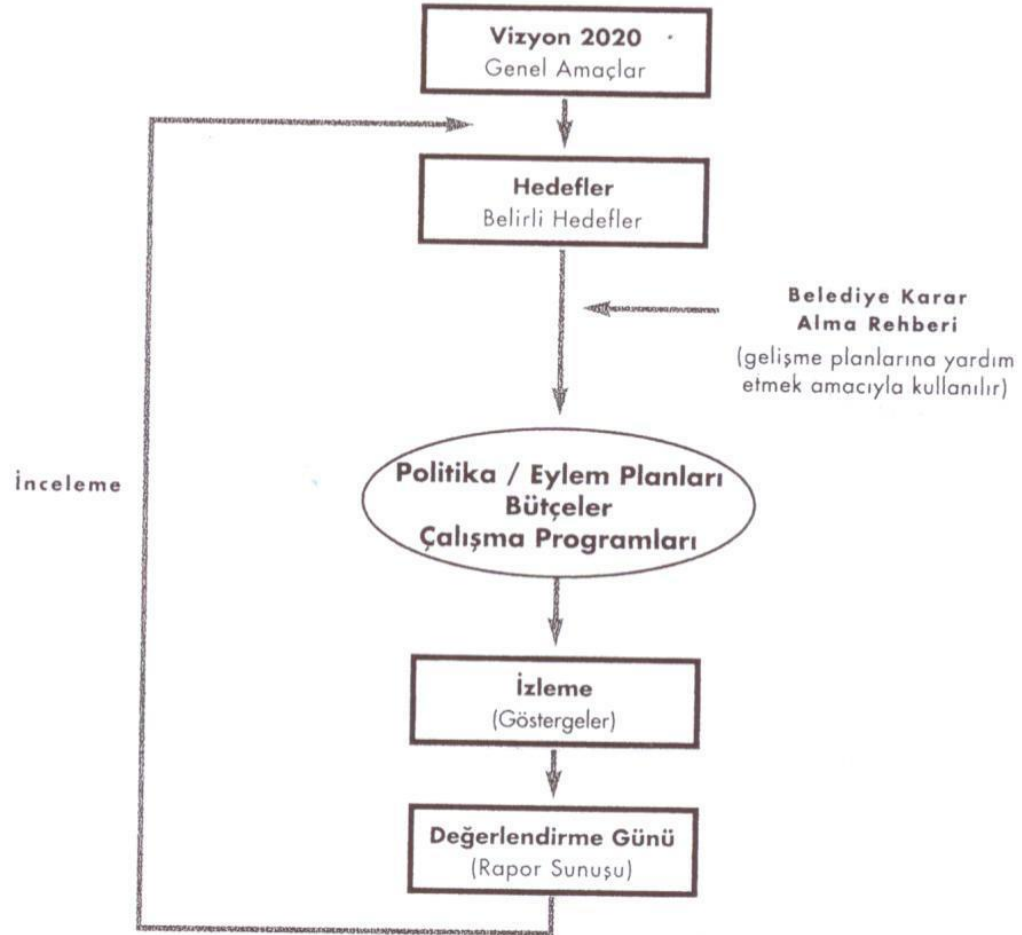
Vizyon 2020
Genel Amaçlar

Hedefler
Belirli Hedefler

Belediye Karar
Alma Rehberi
(gelişme planlarına yardım etmek amacıyla kullanılır)

İnceleme

Politika / Eylem Planları
Bütçeler
Çalışma Programları

İzleme
(Göstergeler)

Değerlendirme Günü
(Rapor Sunuşu)